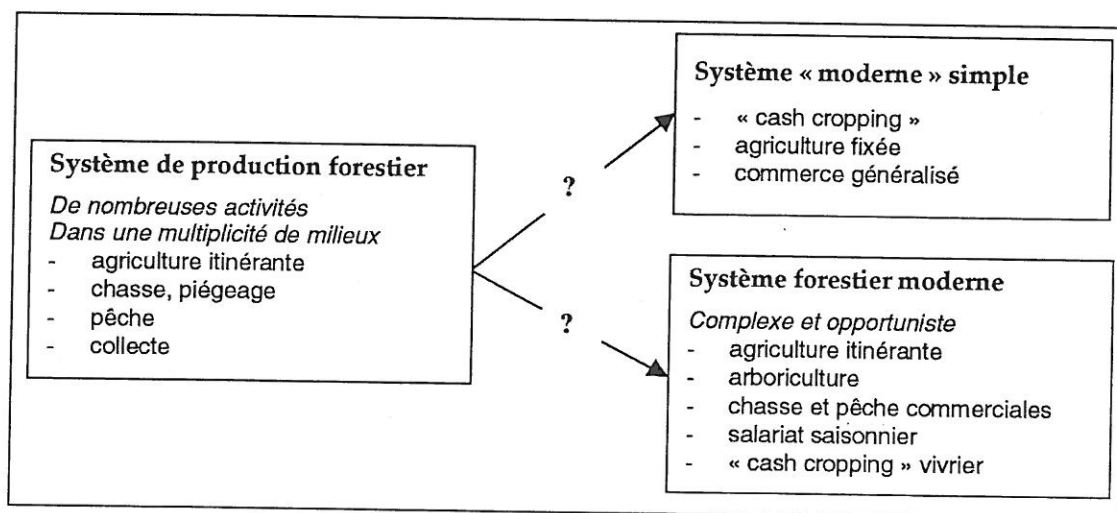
Système de production forestier

*De nombreuses activités*
*Dans une multiplicité de milieux*
- agriculture itinérante
- chasse, piégeage
- pêche
- collecte

?

?

Système « moderne » simple
- « cash cropping »
- agriculture fixée
- commerce généralisé

Système forestier moderne

*Complexe et opportuniste*
- agriculture itinérante
- arboriculture
- chasse et pêche commerciales
- salariat saisonnier
- « cash cropping » vivrier